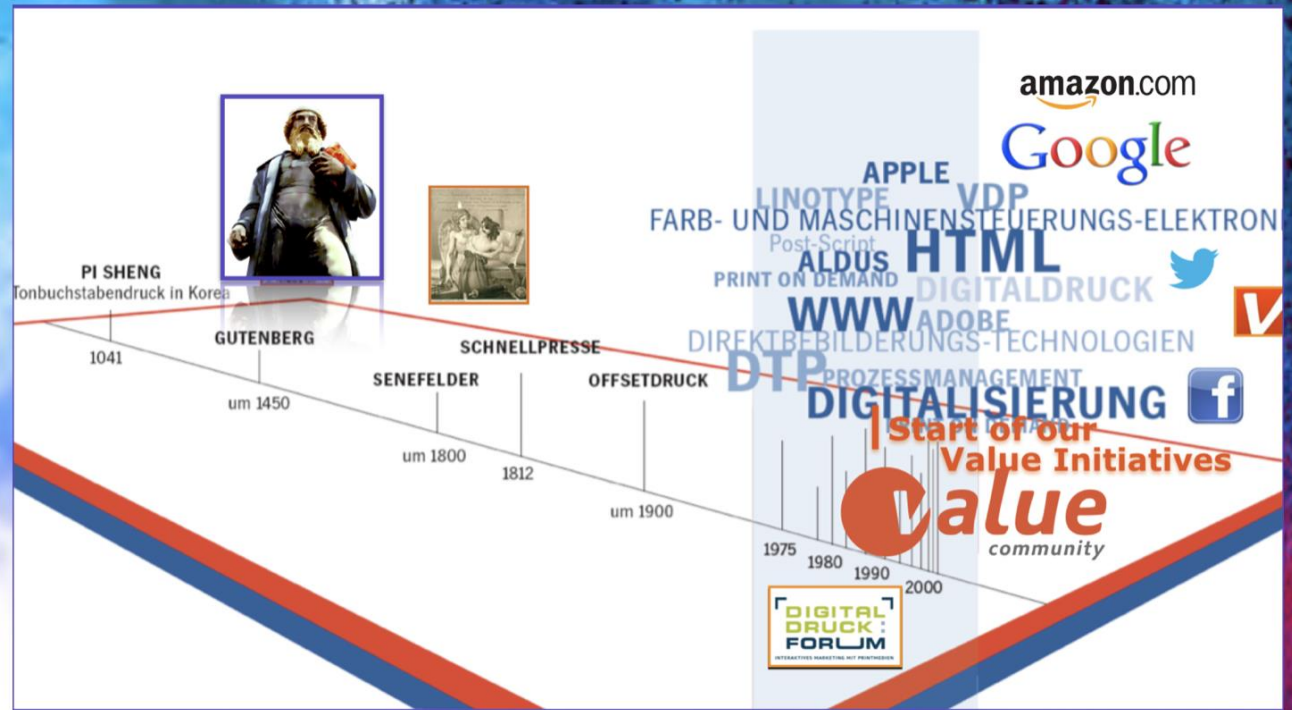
amazon.com
Google
APPLE
LINOTYPE VDP
FARB- UND MASCHINENSTEUERUNGS-ELEKTRONI
Post-Script
ALDUS HTML
PRINT ON DEMAND
DIGITALDRUCK
WWW ADOBE
DIREKTBEBILDERUNGS-TECHNOLOGIEN
DTP
PROZESSMANAGEMENT
DIGITALISIERUNG
f
V

PI SHENG
Tonbuchstabendruck in Korea
1041
GUTENBERG
um 1450
SENEFELDER
um 1800
SCHNELLPRESSE
1812
OFFSETDRUCK
um 1900
1975
1980
1990
2000

Start of our
Value Initiatives
value
community

DIGITAL DRUCK FORUM
INTERAKTIVES MARKETING MIT PRINTMEDIEN